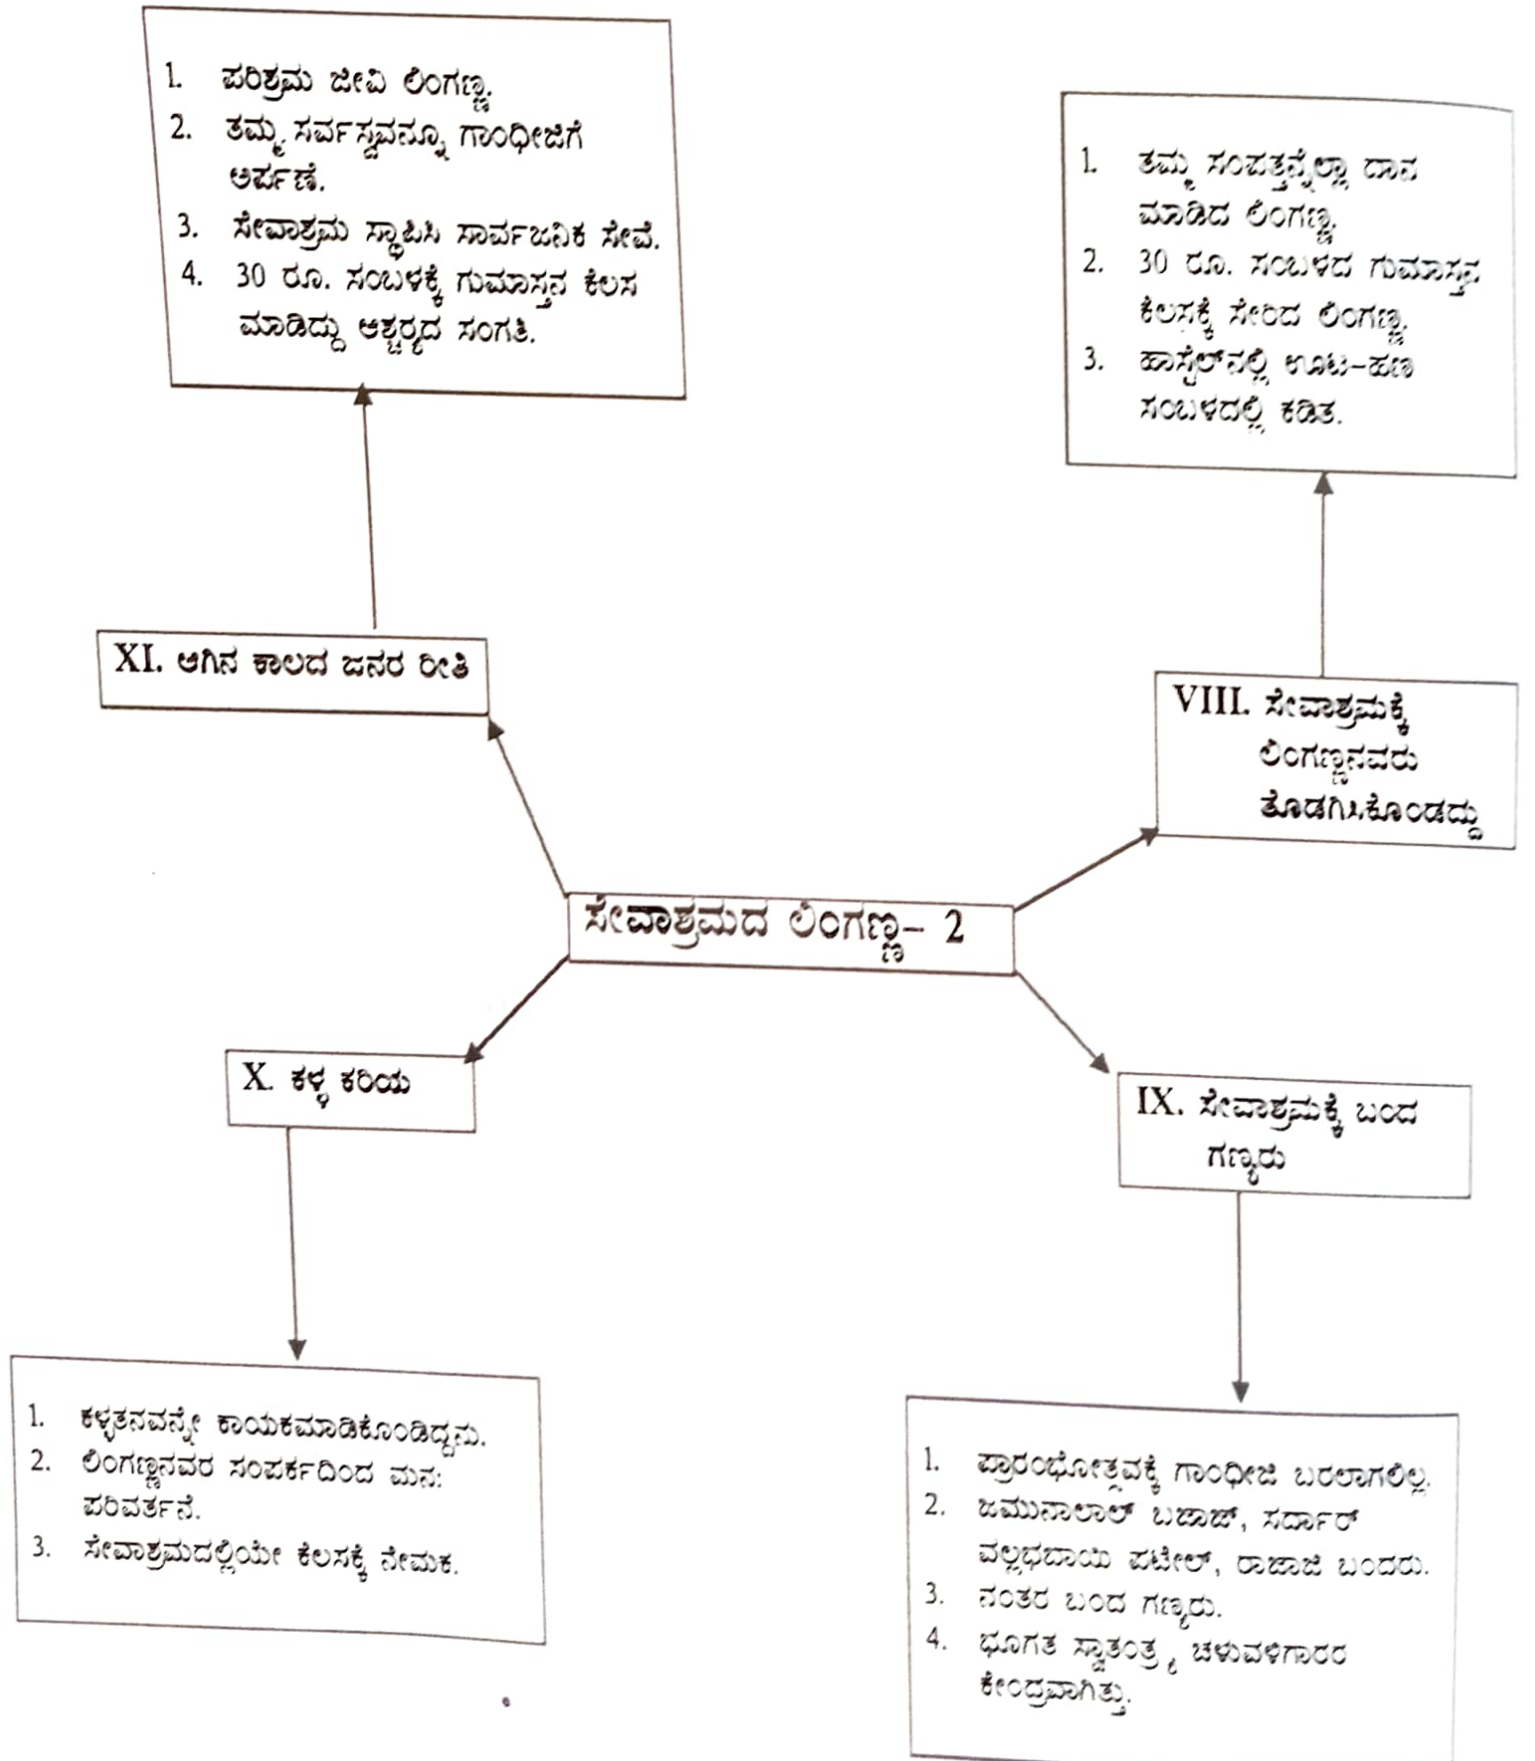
1. ಪರಿಶ್ರಮ ಜೀವಿ ಲಿಂಗಣ್ಣ.
2. ತಮ್ಮ ಸರ್ವಸ್ವವನ್ನೂ ಗಾಂಧೀಜಿಗೆ ಅರ್ಪಣೆ.
3. ಸೇವಾಶ್ರಮ ಸ್ಥಾಪಿಸಿ ಸಾರ್ವಜನಿಕ ಸೇವೆ.
4. 30 ರೂ. ಸಂಬಳಕ್ಕೆ ಗುಮಾಸ್ತನ ಕೆಲಸ ಮಾಡಿದ್ದು ಆಶ್ಚರ್ಯದ ಸಂಗತಿ.

1. ತಮ್ಮ ಸಂಪತ್ತನ್ನೆಲ್ಲಾ ದಾನ ಮಾಡಿದ ಲಿಂಗಣ್ಣ.
2. 30 ರೂ. ಸಂಬಳದ ಗುಮಾಸ್ತನ ಕೆಲಸಕ್ಕೆ ಸೇರಿದ ಲಿಂಗಣ್ಣ.
3. ಹಾಸ್ಟೆಲ್‌ನಲ್ಲಿ ಊಟ-ಹಣ ಸಂಬಳದಲ್ಲಿ ಕಡಿತ.

XI. ಆಗಿನ ಕಾಲದ ಜನರ ರೀತಿ

VIII. ಸೇವಾಶ್ರಮಕ್ಕೆ ಲಿಂಗಣ್ಣನವರು ತೊಡಗಿಸಿಕೊಂಡದ್ದು

ಸೇವಾಶ್ರಮದ ಲಿಂಗಣ್ಣ– 2

X. ಕಳ್ಳ ಕರಿಯ

IX. ಸೇವಾಶ್ರಮಕ್ಕೆ ಬಂದ ಗಣ್ಯರು

1. ಕಳ್ಳತನವನ್ನೇ ಕಾಯಕಮಾಡಿಕೊಂಡಿದ್ದನು.
2. ಲಿಂಗಣ್ಣನವರ ಸಂಪರ್ಕದಿಂದ ಮನಃ ಪರಿವರ್ತನೆ.
3. ಸೇವಾಶ್ರಮದಲ್ಲಿಯೇ ಕೆಲಸಕ್ಕೆ ನೇಮಕ.

1. ಪ್ರಾರಂಭೋತ್ಸವಕ್ಕೆ ಗಾಂಧೀಜಿ ಬರಲಾಗಲಿಲ್ಲ.
2. ಜಮುನಾಲಾಲ್ ಬಜಾಜ್, ಸರ್ದಾರ್ ವಲ್ಲಭಭಾಯಿ ಪಟೇಲ್, ರಾಜಾಜಿ ಬಂದರು.
3. ನಂತರ ಬಂದ ಗಣ್ಯರು.
4. ಭೂಗತ ಸ್ವಾತಂತ್ರ್ಯ ಚಳುವಳಿಗಾರರ ಕೇಂದ್ರವಾಗಿತ್ತು.